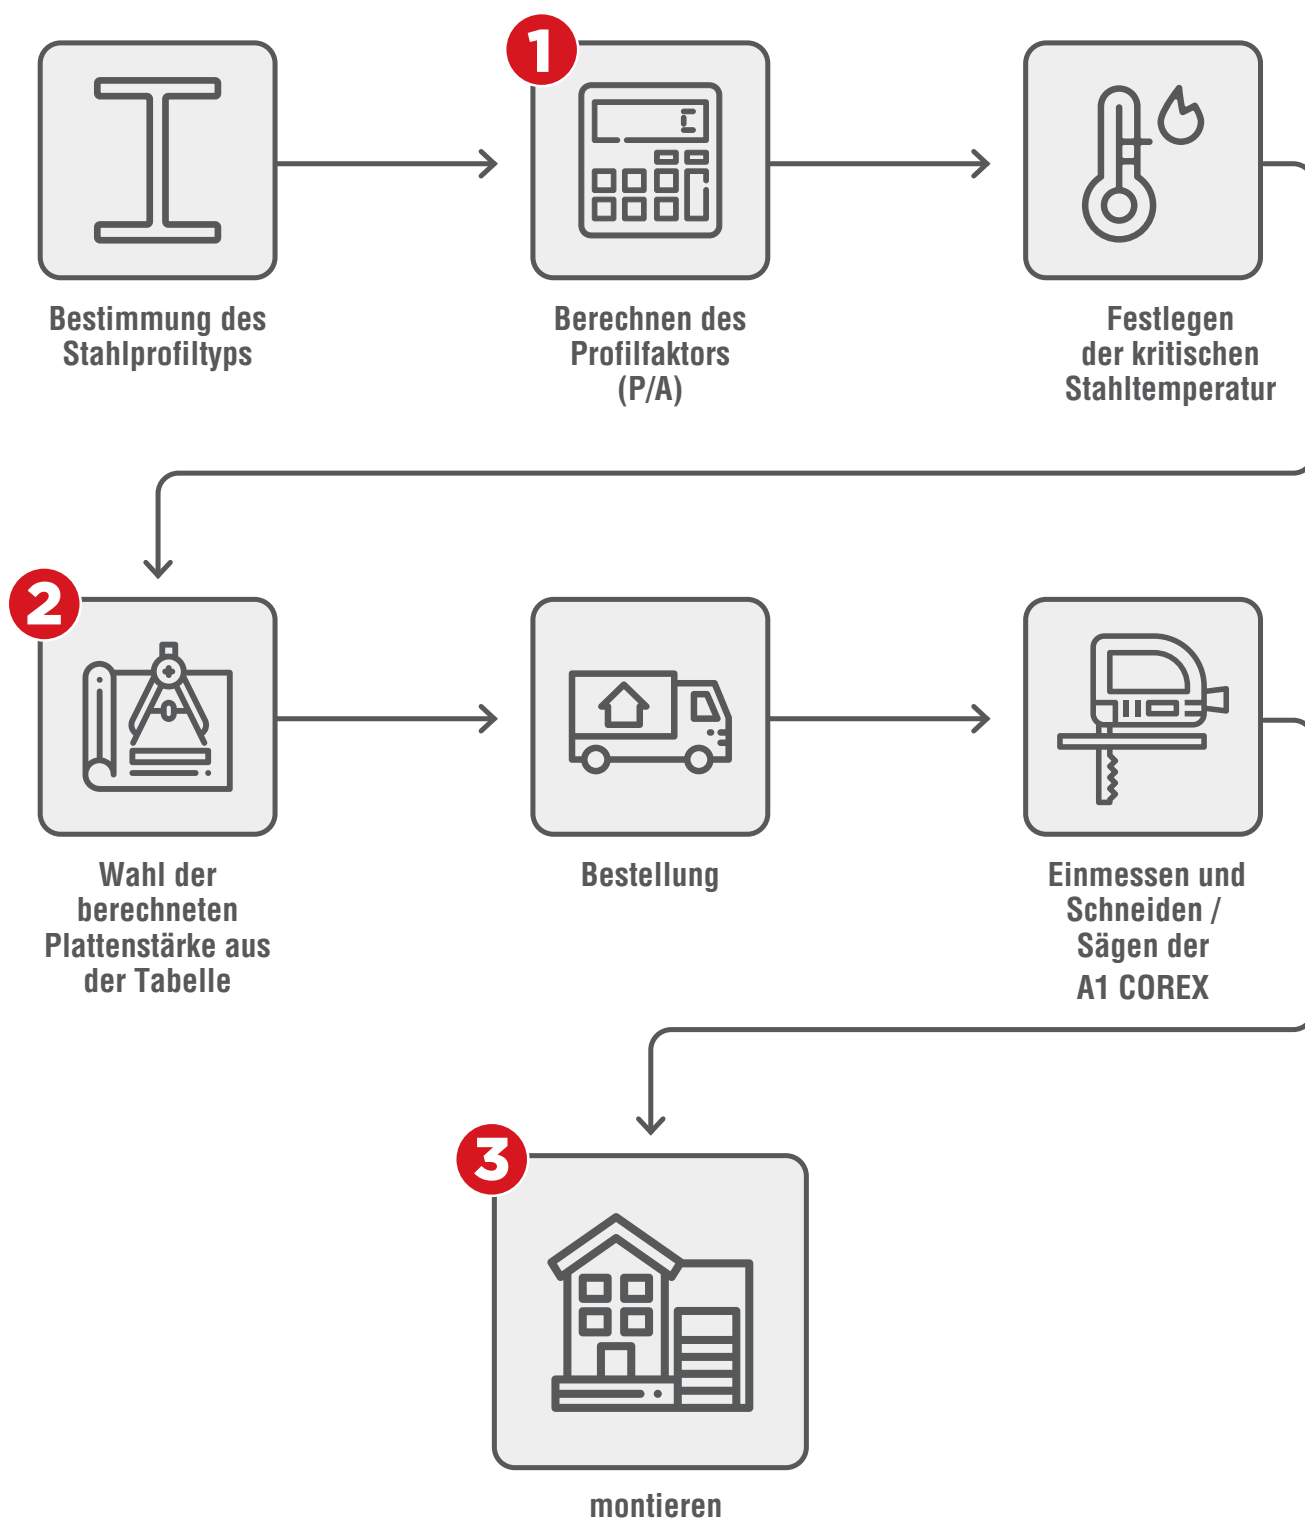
Bestimmung des Stahlprofiltyps

1

Berechnen des Profilfaktors (P/A)

Festlegen der kritischen Stahltemperatur

2

Wahl der berechneten Plattenstärke aus der Tabelle

Bestellung

Einmessen und Schneiden / Sägen der A1 COREX

3

montieren